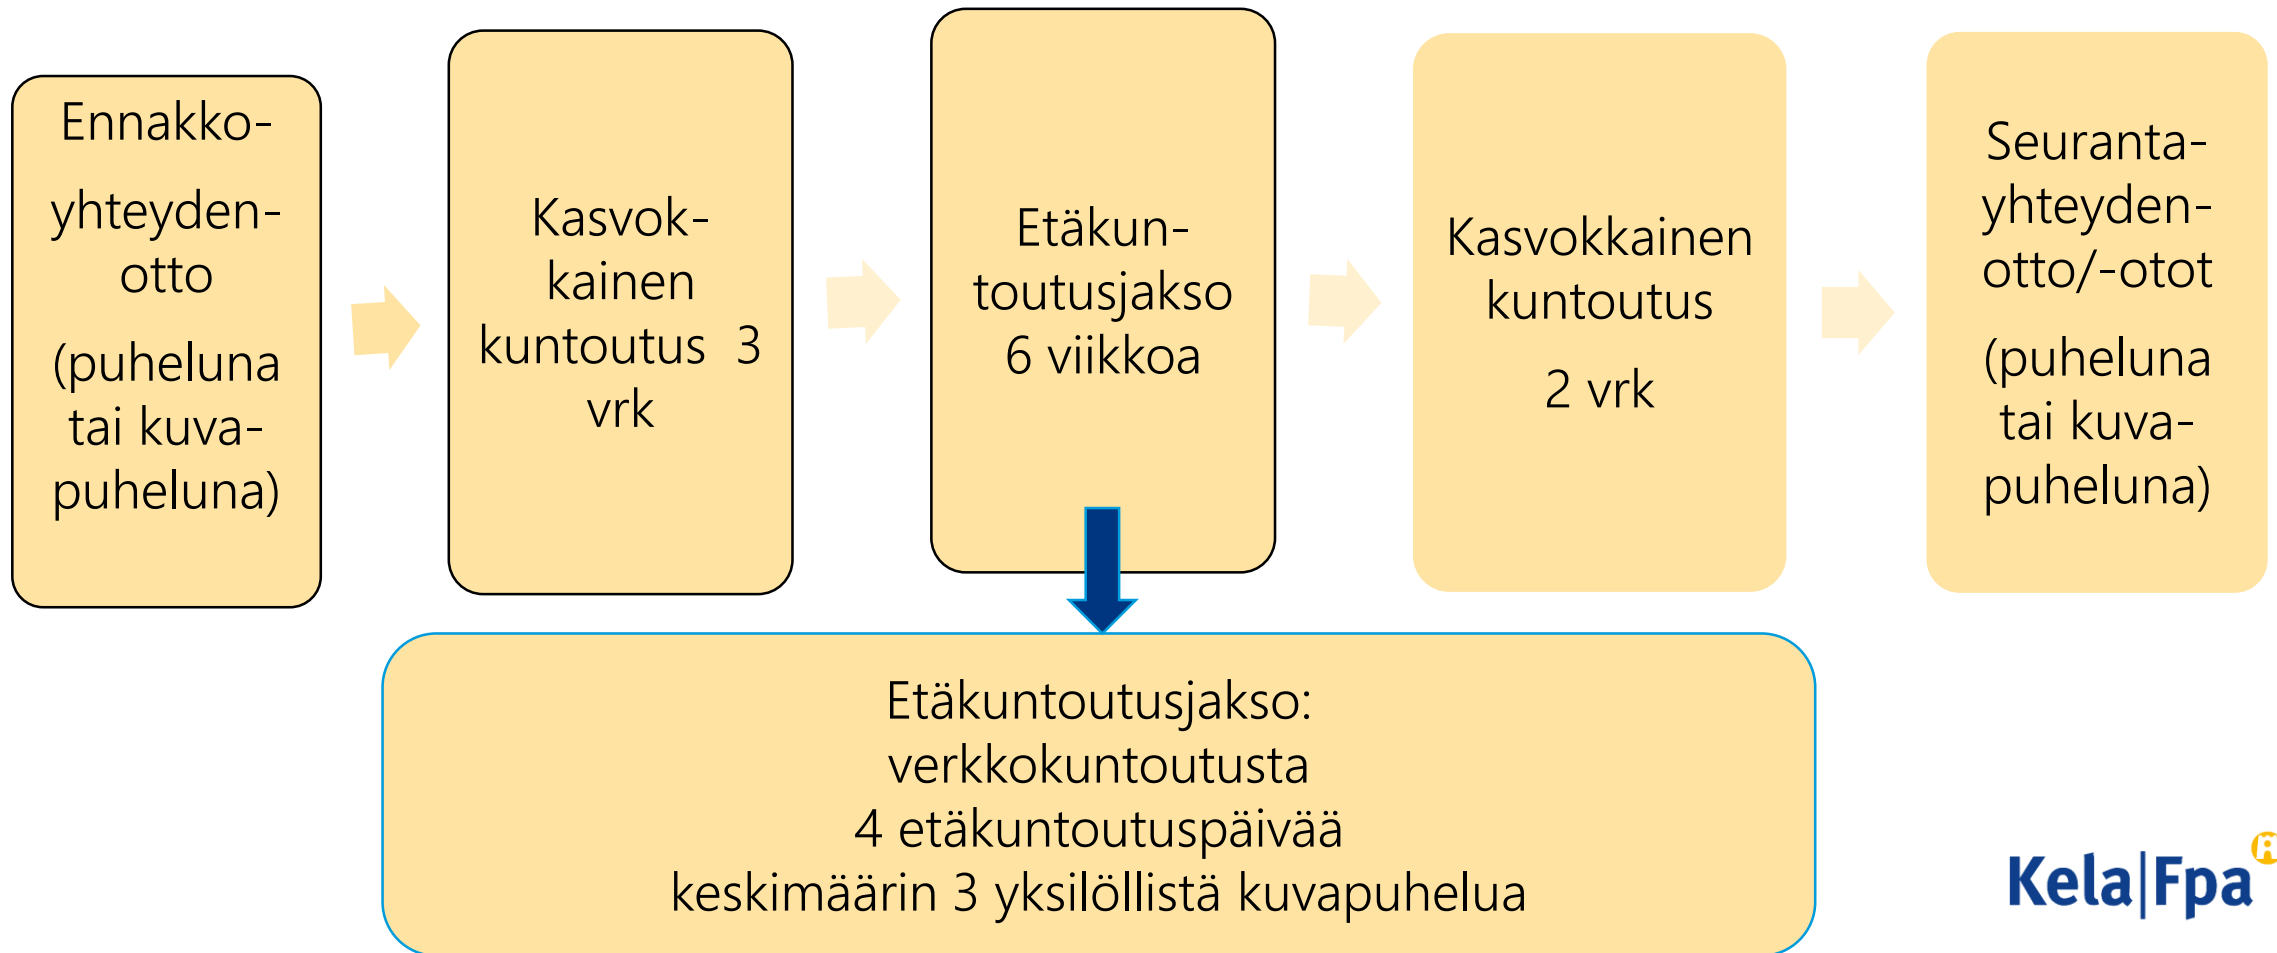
Ennakkoyhteydenotto

(puheluna tai kuvapuheluna)

Kasvokkainen kuntoutus 3 vrk

Etäkuntoutusjakso 6 viikkoa

Kasvokkainen kuntoutus

2 vrk

Seurantayhteydenotto/-otot

(puheluna tai kuvapuheluna)

Etäkuntoutusjakso:
verkkokuntoutusta
4 etäkuntoutuspäivää
keskimäärin 3 yksilöllistä kuvapuhelua

Kela|Fpa